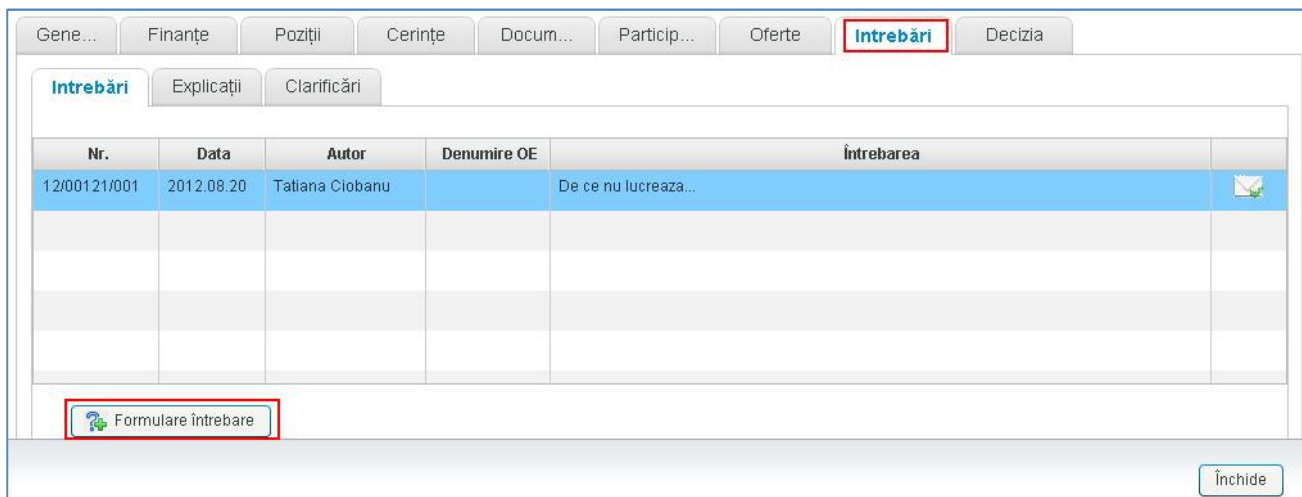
Gene... | Finanțe | Poziții | Cerințe | Docum... | Particip... | Oferte | Intrebări | Decizia

Intrebări | Explicații | Clarificări

| Nr. | Data | Autor | Denumire OE | Întrebarea | |
|---|---|---|---|---|---|
| 12/00121/001 | 2012.08.20 | Tatiana Ciobanu | | De ce nu lucreaza... | |
| | | | | | |
| | | | | | |
| | | | | | |
| | | | | | |

Formulare întrebare

Închide